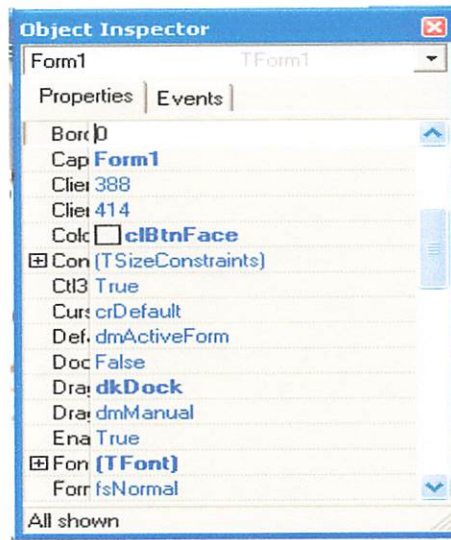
Object Inspector

Form1 TForm1

Properties | Events

| | |
|---|---|
| Borc | 0 |
| Cap | Form1 |
| Clie | 388 |
| Clie | 414 |
| Colc | clBtnFace |
| ⊞ Con | (TSizeConstraints) |
| Ctl3 | True |
| Curs | crDefault |
| Def | dmActiveForm |
| Doc | False |
| Drag | dkDock |
| Drag | dmManual |
| Ena | True |
| ⊞ Fon | (TFont) |
| Forr | fsNormal |

All shown